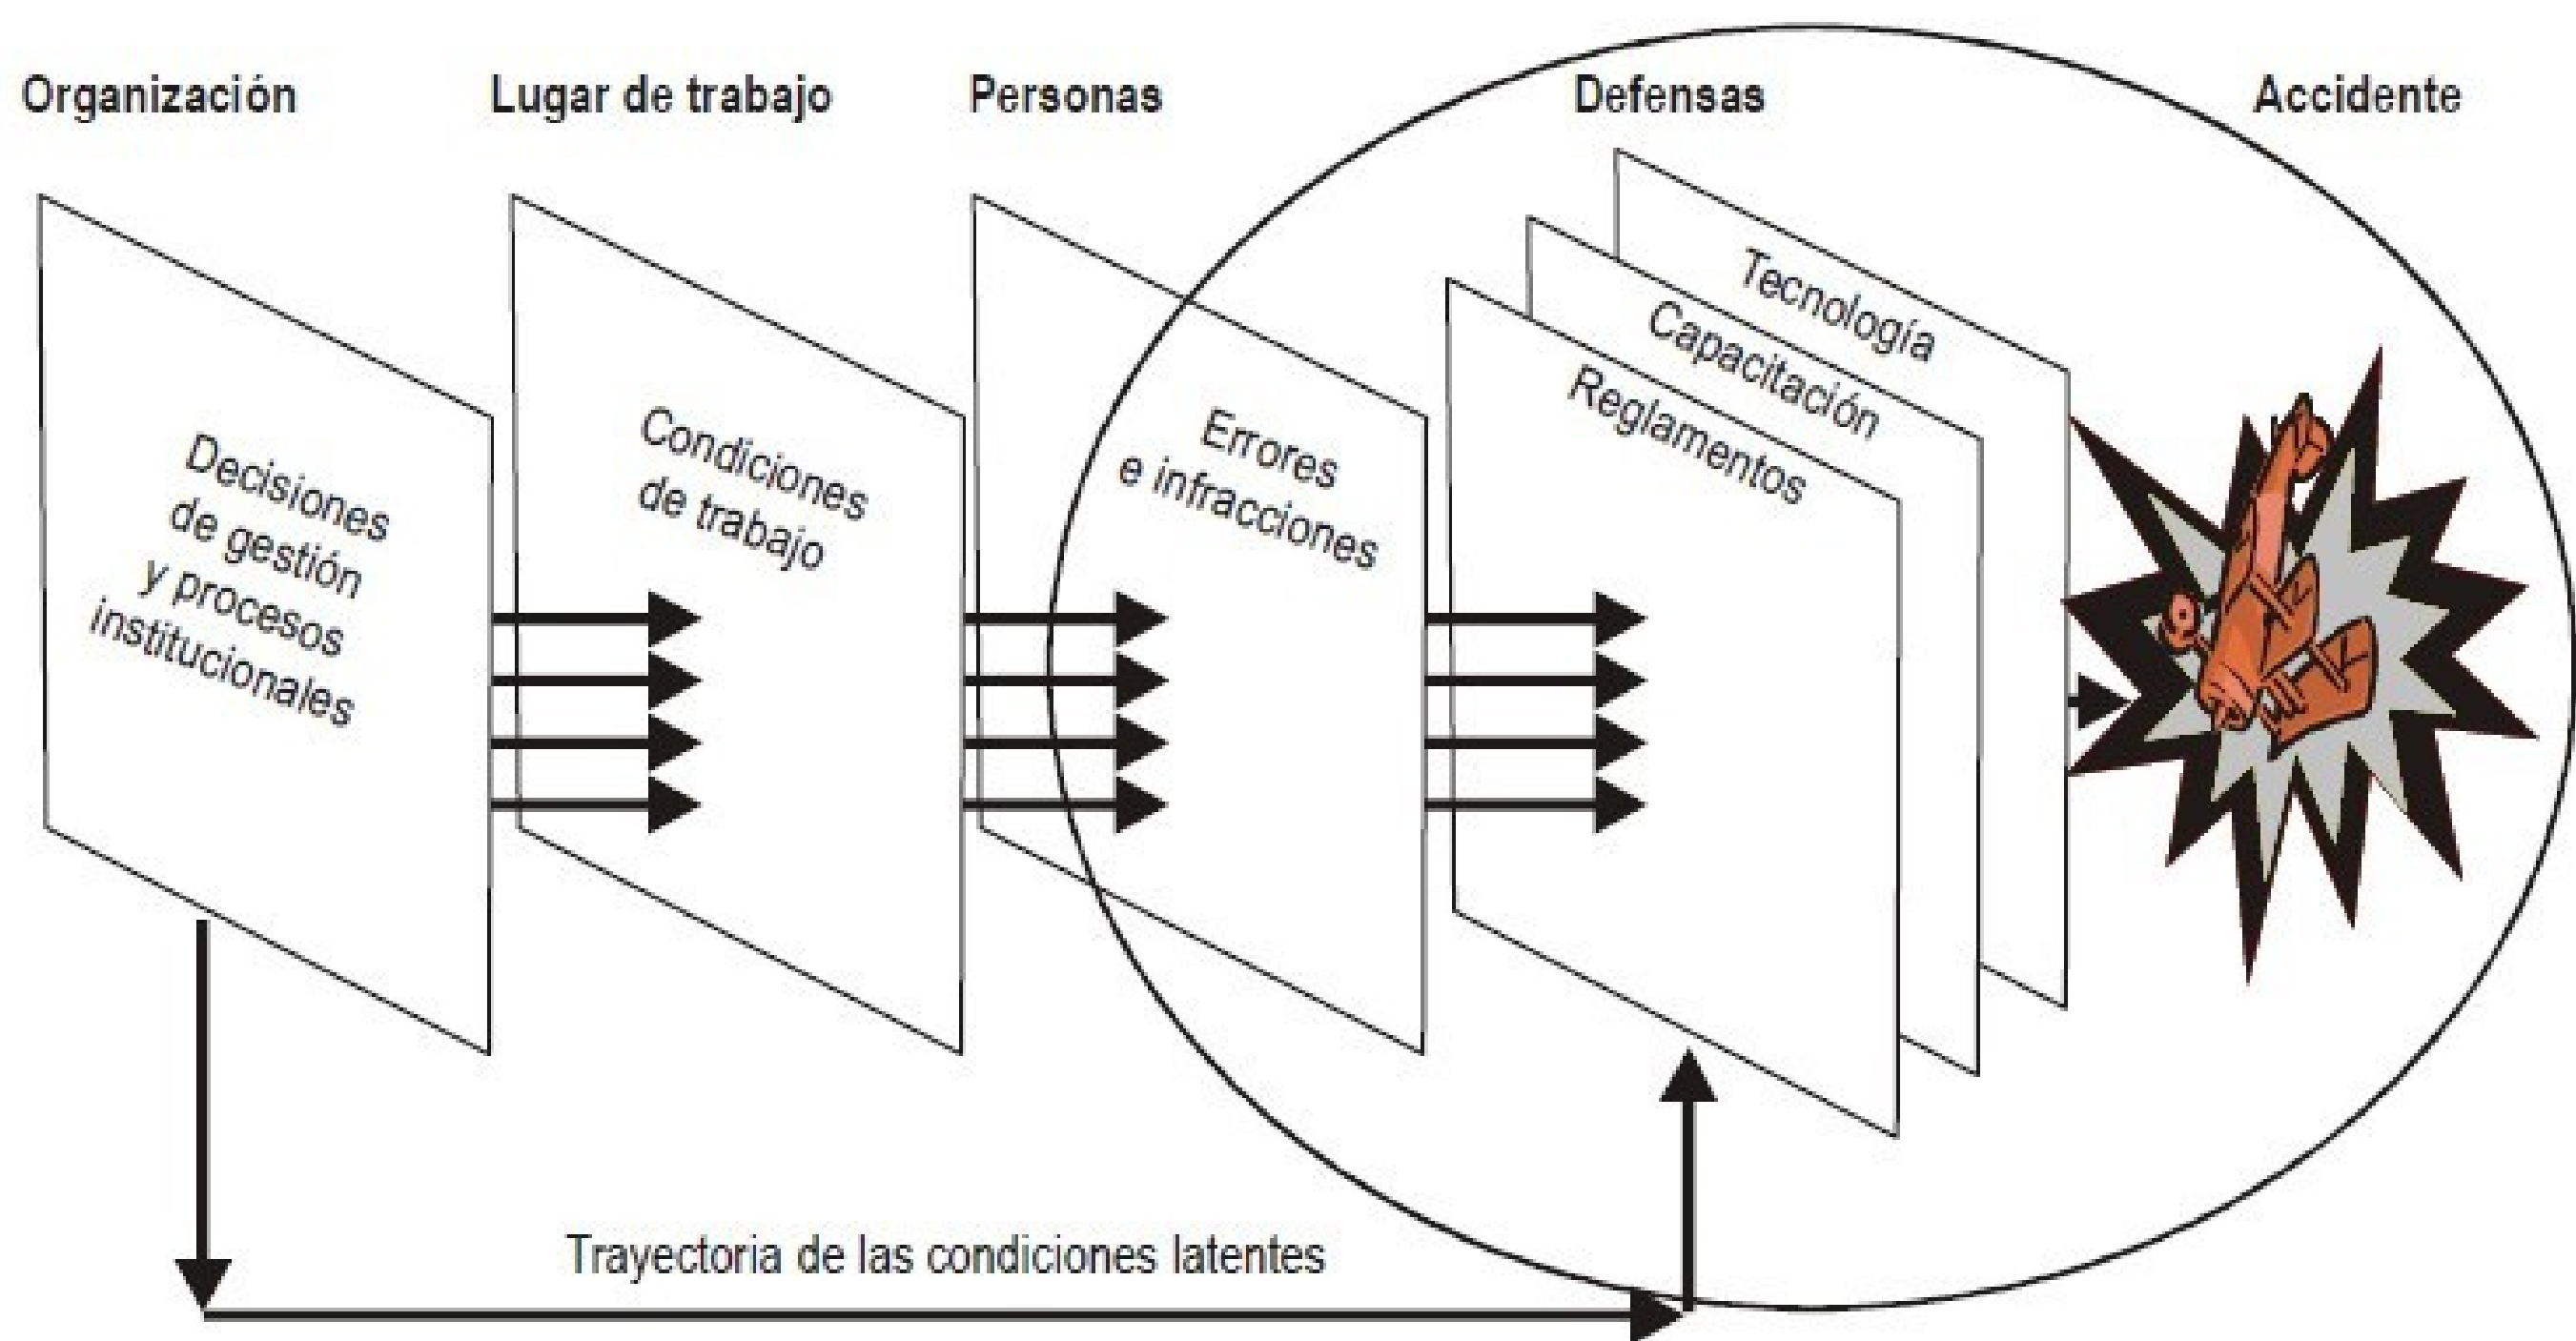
Organización

Lugar de trabajo

Personas

Defensas

Accidente

Decisiones de gestión y procesos institucionales

Condiciones de trabajo

Errores e infracciones

Tecnología

Capacitación

Reglamentos

Trayectoria de las condiciones latentes